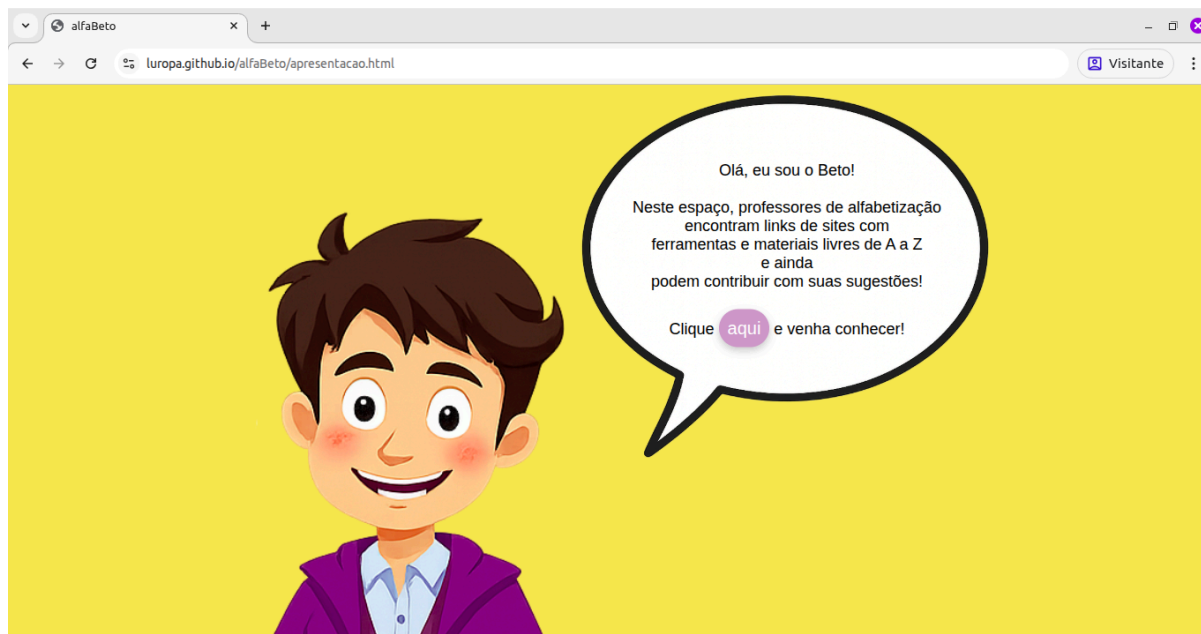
alfaBeto

luropa.github.io/alfaBeto/apresentacao.html

Visitante

Olá, eu sou o Beto!

Neste espaço, professores de alfabetização encontram links de sites com ferramentas e materiais livres de A a Z e ainda podem contribuir com suas sugestões!

Clique aqui e venha conhecer!